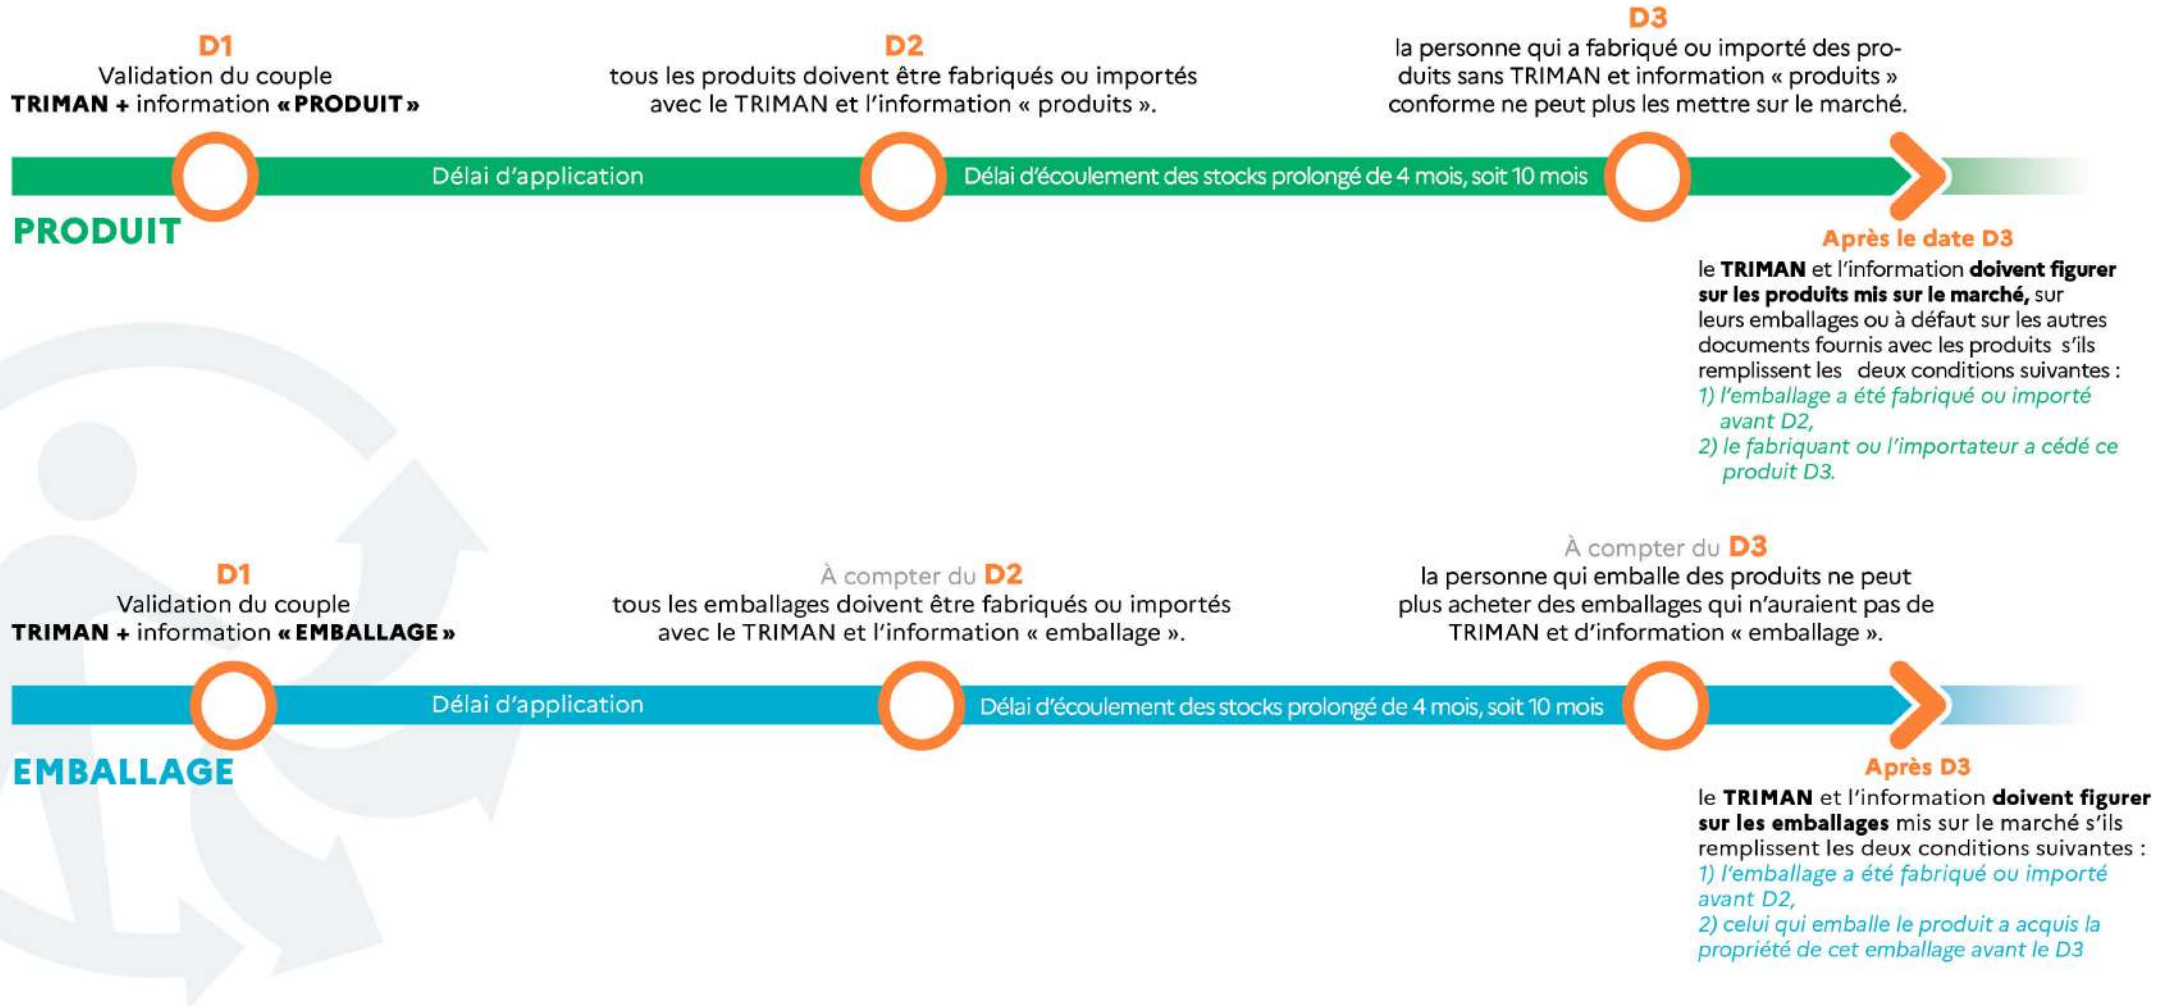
D1
Validation du couple
TRIMAN + information « PRODUIT »

D2
tous les produits doivent être fabriqués ou importés avec le TRIMAN et l'information « produits ».

D3
la personne qui a fabriqué ou importé des produits sans TRIMAN et information « produits » conforme ne peut plus les mettre sur le marché.

Délai d'application

Délai d'écoulement des stocks prolongé de 4 mois, soit 10 mois

PRODUIT

Après le date D3
le TRIMAN et l'information doivent figurer sur les produits mis sur le marché, sur leurs emballages ou à défaut sur les autres documents fournis avec les produits s'ils remplissent les deux conditions suivantes :
1) l'emballage a été fabriqué ou importé avant D2,
2) le fabriquant ou l'importateur a cédé ce produit D3.

D1
Validation du couple
TRIMAN + information « EMBALLAGE »

À compter du D2
tous les emballages doivent être fabriqués ou importés avec le TRIMAN et l'information « emballage ».

À compter du D3
la personne qui emballe des produits ne peut plus acheter des emballages qui n'auraient pas de TRIMAN et d'information « emballage ».

Délai d'application

Délai d'écoulement des stocks prolongé de 4 mois, soit 10 mois

EMBALLAGE

Après D3
le TRIMAN et l'information doivent figurer sur les emballages mis sur le marché s'ils remplissent les deux conditions suivantes :
1) l'emballage a été fabriqué ou importé avant D2,
2) celui qui emballe le produit a acquis la propriété de cet emballage avant le D3